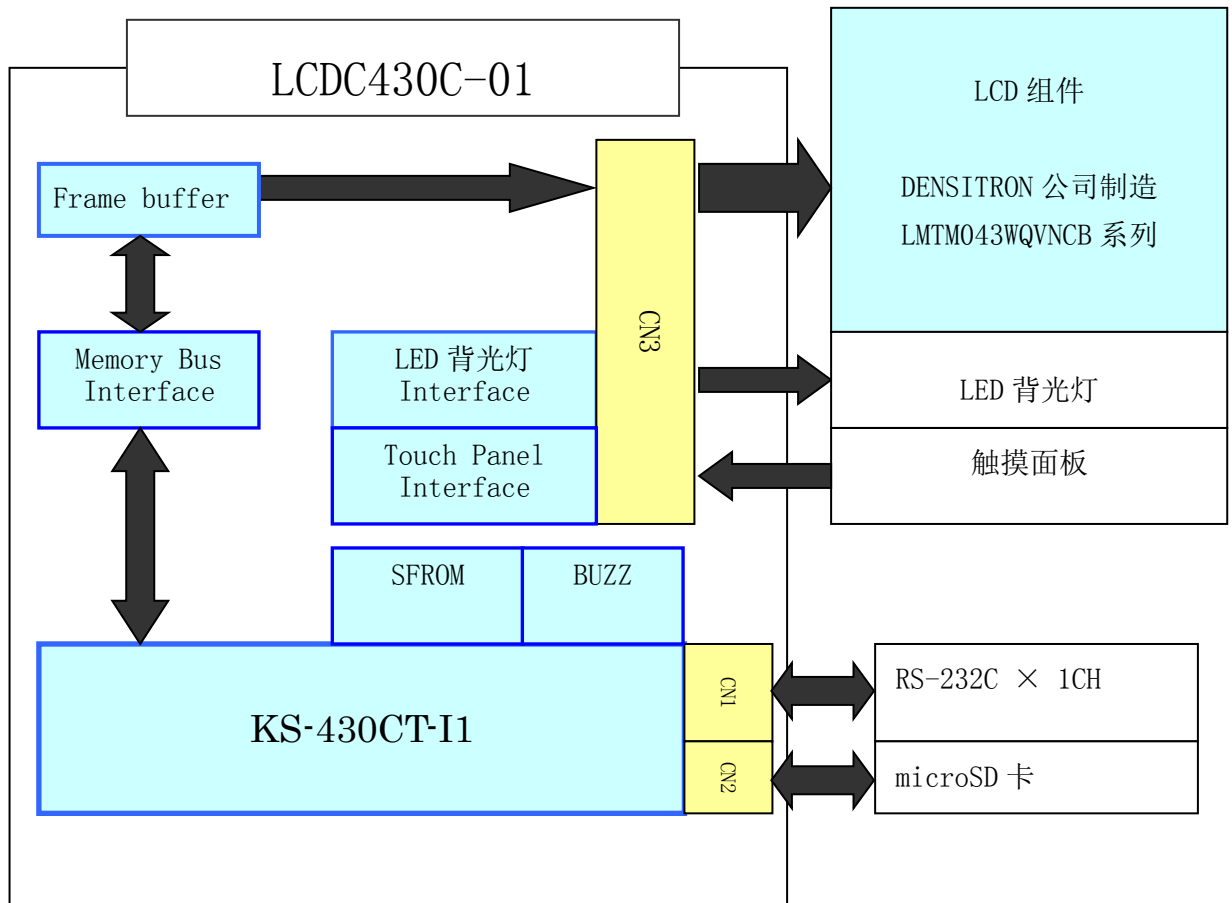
LCDC430C-01

Frame buffer

Memory Bus Interface

LED 背光灯 Interface

Touch Panel Interface

CN3

LCD 组件

DENSITRON 公司制造
LMTM043WQVNCB 系列

LED 背光灯

触摸面板

SFROM

BUZZ

KS-430CT-I1

CN1

CN2

RS-232C × 1CH

microSD 卡